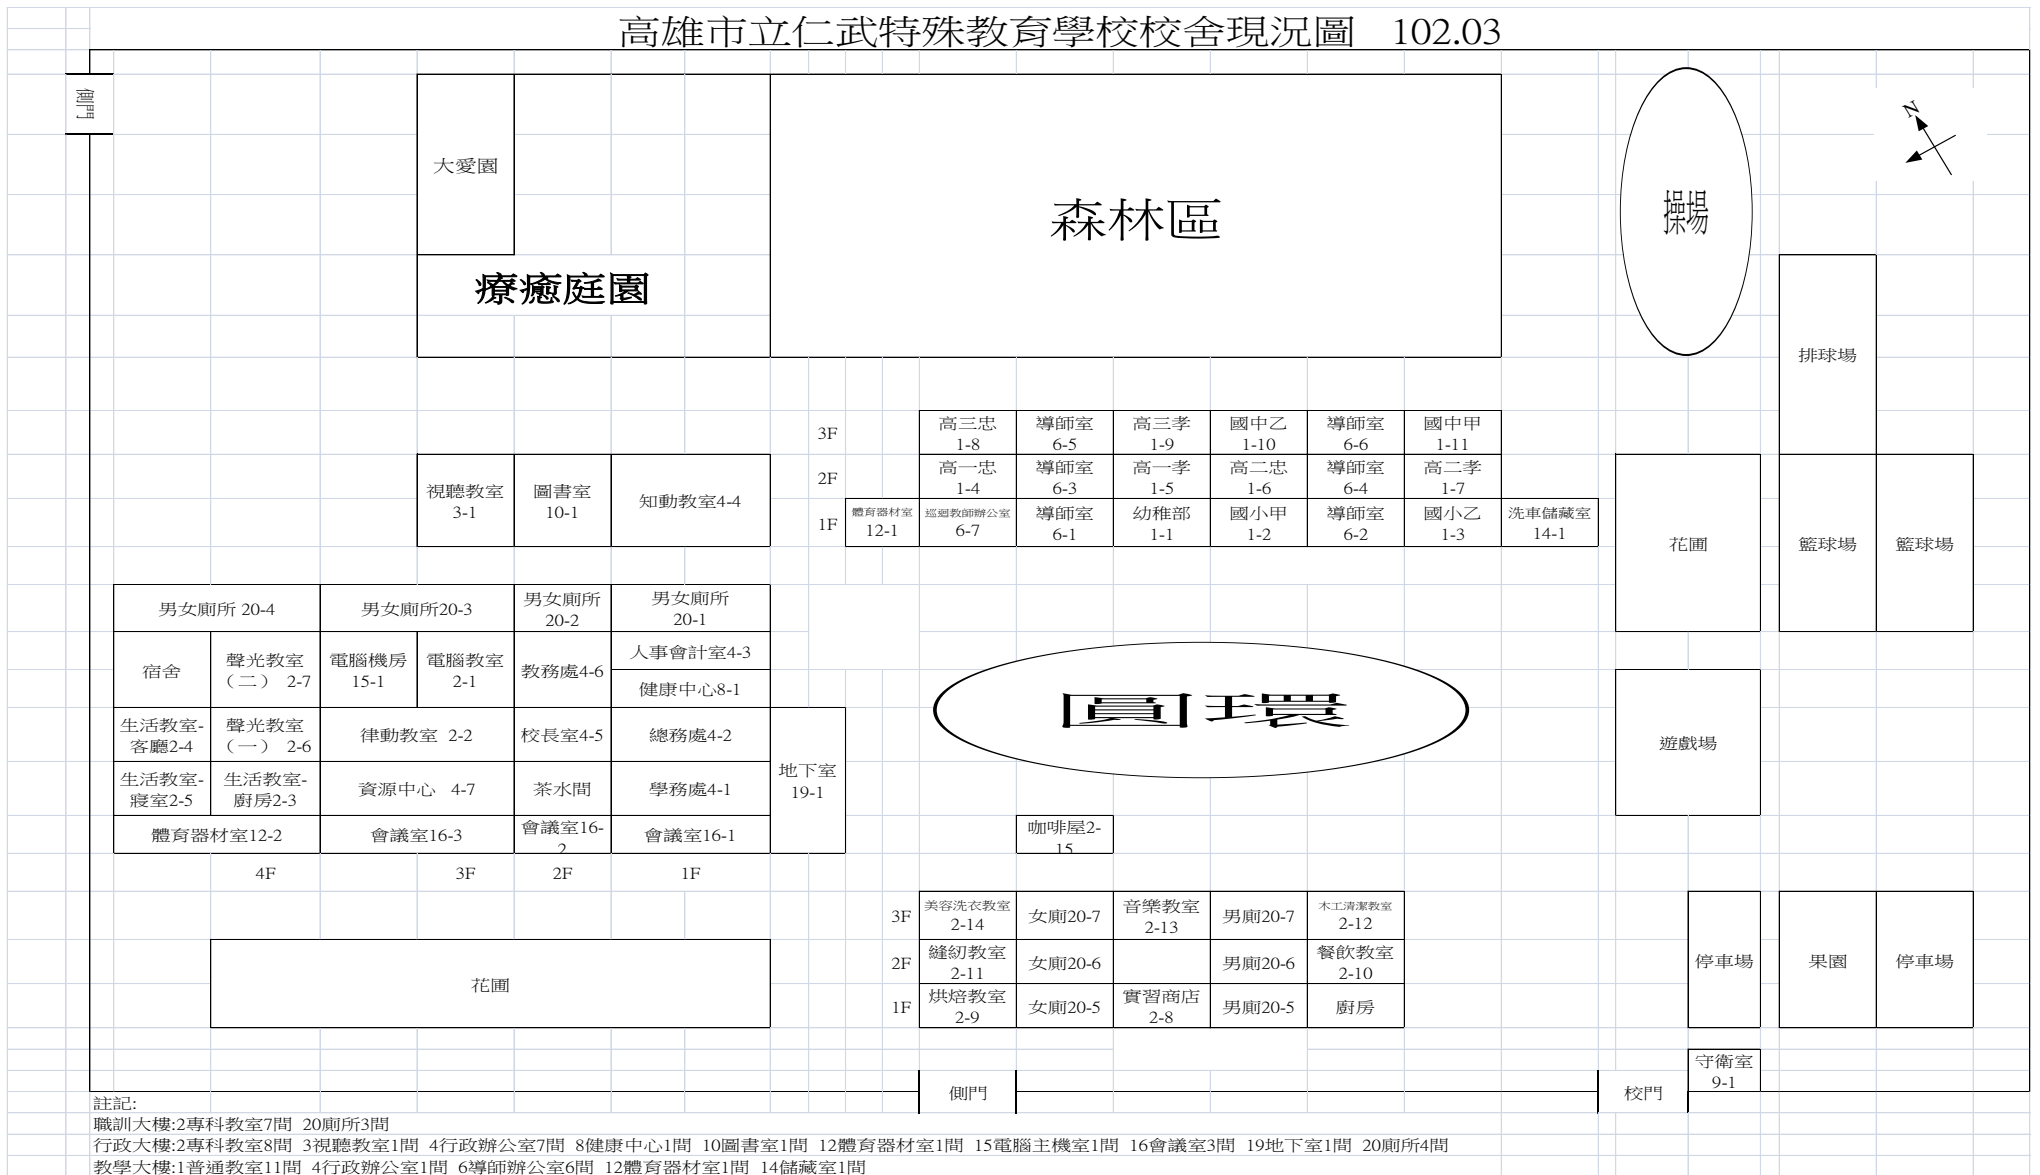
高雄市立仁武特殊教育學校校舍現況圖 102.03

側門

大愛園

森林區

療癒庭園

操場

N

排球場

| 3F | | 高三忠 1-8 | 導師室 6-5 | 高三孝 1-9 | 國中乙 1-10 | 導師室 6-6 | 國中甲 1-11 | |
|---|---|---|---|---|---|---|---|---|
| 2F | | 高一忠 1-4 | 導師室 6-3 | 高一孝 1-5 | 高二忠 1-6 | 導師室 6-4 | 高二孝 1-7 | |
| 1F | 體育器材室 12-1 | 巡迴教師辦公室 6-7 | 導師室 6-1 | 幼稚部 1-1 | 國小甲 1-2 | 導師室 6-2 | 國小乙 1-3 | 洗車儲藏室 14-1 |

視聽教室 3-1

圖書室 10-1

知動教室4-4

花圃

籃球場

籃球場

| 男女廁所 20-4 | | 男女廁所20-3 | | 男女廁所 20-2 | 男女廁所 20-1 |
|---|---|---|---|---|---|
| 宿舍 | 聲光教室（二） 2-7 | 電腦機房 15-1 | 電腦教室 2-1 | 教務處4-6 | 人事會計室4-3 / 健康中心8-1 |
| 生活教室-客廳2-4 | 聲光教室（一） 2-6 | 律動教室 2-2 | | 校長室4-5 | 總務處4-2 |
| 生活教室-寢室2-5 | 生活教室-廚房2-3 | 資源中心 4-7 | | 茶水間 | 學務處4-1 |
| 體育器材室12-2 | | 會議室16-3 | | 會議室16-2 | 會議室16-1 |
| 4F | | 3F | | 2F | 1F |

地下室 19-1

圓環

遊戲場

咖啡屋2-15

花圃

| 3F | 美容洗衣教室 2-14 | 女廁20-7 | 音樂教室 2-13 | 男廁20-7 | 木工清潔教室 2-12 |
|---|---|---|---|---|---|
| 2F | 縫紉教室 2-11 | 女廁20-6 | | 男廁20-6 | 餐飲教室 2-10 |
| 1F | 烘焙教室 2-9 | 女廁20-5 | 實習商店 2-8 | 男廁20-5 | 廚房 |

停車場

果園

停車場

守衛室 9-1

側門

校門

註記:
職訓大樓:2專科教室7間 20廁所3間
行政大樓:2專科教室8間 3視聽教室1間 4行政辦公室7間 8健康中心1間 10圖書室1間 12體育器材室1間 15電腦主機室1間 16會議室3間 19地下室1間 20廁所4間
教學大樓:1普通教室11間 4行政辦公室1間 6導師辦公室6間 12體育器材室1間 14儲藏室1間